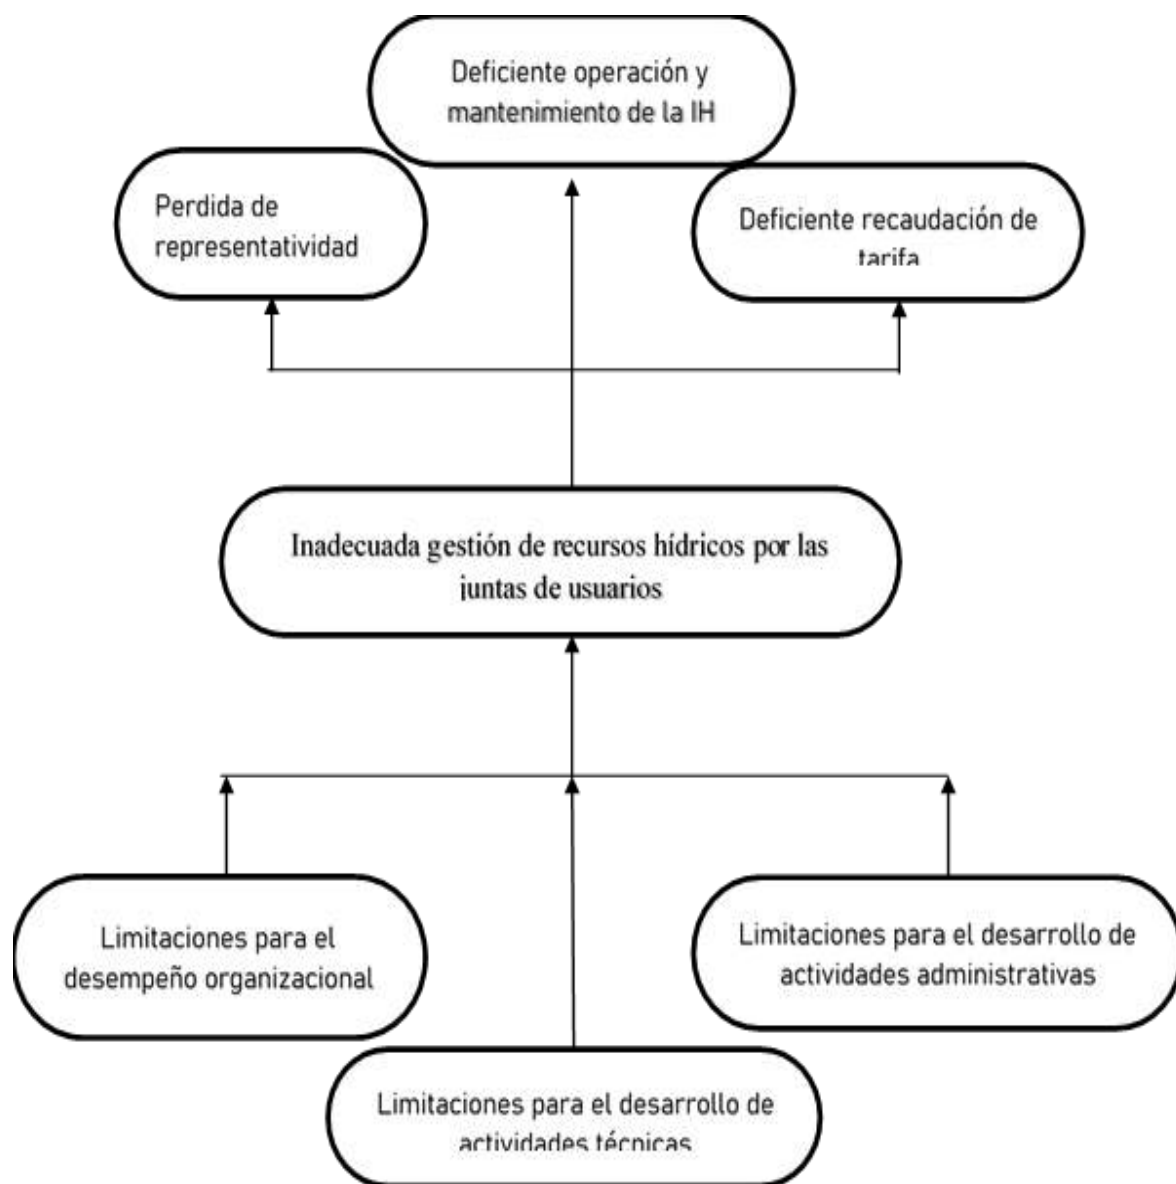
Deficiente operación y mantenimiento de la IH

Perdida de representatividad

Deficiente recaudación de tarifa

Inadecuada gestión de recursos hídricos por las juntas de usuarios

Limitaciones para el desempeño organizacional

Limitaciones para el desarrollo de actividades administrativas

Limitaciones para el desarrollo de actividades técnicas